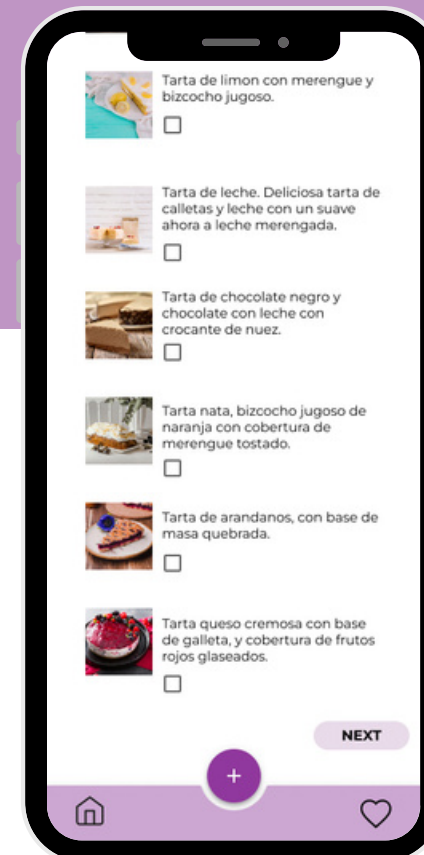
Tarta de limon con merengue y bizcocho jugoso.

Tarta de leche. Deliciosa tarta de calletas y leche con un suave ahora a leche merengada.

Tarta de chocolate negro y chocolate con leche con crocante de nuez.

Tarta nata, bizcocho jugoso de naranja con cobertura de merengue tostado.

Tarta de arandanos, con base de masa quebrada.

Tarta queso cremosa con base de galleta, y cobertura de frutos rojos glaseados.

NEXT

+